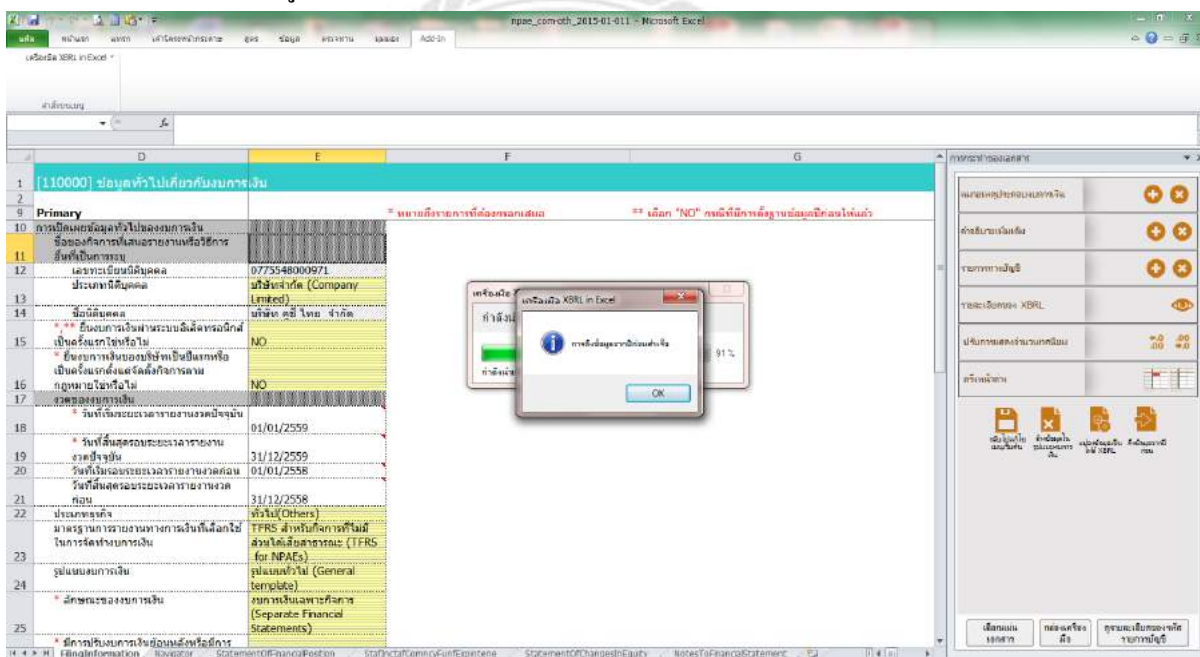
npae_com-oth_2015-01-011 - Microsoft Excel

Add-In

เครื่องมือ XBRL in Excel

[110000] ข้อมูลทั่วไปเกี่ยวกับงบการเงิน

Primary

* หมายถึงรายการที่ต้องกรอกเสมอ

** เลือก "NO" กรณีที่มีการตั้งฐานข้อมูลมีค่อนไม่แล้ว

| | D | E |
|---|---|---|
| 10 | การเปิดเผยข้อมูลทั่วไปของงบการเงิน | |
| 11 | ชื่อของกิจการที่เสนอรายงานหรือวิธีการอื่นที่เป็นการระบุ | |
| 12 | เลขทะเบียนนิติบุคคล | 0775548000971 |
| 13 | ประเภทนิติบุคคล | บริษัทจำกัด (Company Limited) |
| 14 | ชื่อนิติบุคคล | บริษัท คลีไทย จำกัด |
| 15 | * ** ยื่นงบการเงินผ่านระบบอิเล็กทรอนิกส์เป็นครั้งแรกใช่หรือไม่ | NO |
| 16 | * ยื่นงบการเงินของบริษัทเป็นปีแรกหรือเป็นครั้งแรกตั้งแต่จัดตั้งกิจการตามกฎหมายใช่หรือไม่ | NO |
| 17 | งวดของงบการเงิน | |
| 18 | * วันที่เริ่มระยะเวลารายงานงวดปัจจุบัน | 01/01/2559 |
| 19 | * วันที่สิ้นสุดรอบระยะเวลารายงานงวดปัจจุบัน | 31/12/2559 |
| 20 | วันที่เริ่มรอบระยะเวลารายงานงวดก่อน | 01/01/2558 |
| 21 | วันที่สิ้นสุดรอบระยะเวลารายงานงวดก่อน | 31/12/2558 |
| 22 | ประเภทธุรกิจ | ทั่วไป(Others) |
| 23 | มาตรฐานการรายงานทางการเงินที่เลือกใช้ในการจัดทำงบการเงิน | TFRS สำหรับกิจการที่ไม่มีส่วนได้เสียสาธารณะ (TFRS for NPAEs) |
| 24 | รูปแบบงบการเงิน | รูปแบบทั่วไป (General template) |
| 25 | * ลักษณะของงบการเงิน | งบการเงินเฉพาะกิจการ (Separate Financial Statements) |

เครื่องมือ XBRL in Excel

การดึงข้อมูลจากฐานข้อมูลสำเร็จ

OK

91 %

ภาพรวมของเอกสาร

หมายเหตุประกอบงบการเงิน

คำอธิบายเพิ่มเติม

รายการทางบัญชี

รายละเอียดของ XBRL

ปรับการแสดงจำนวนทศนิยม

สร้างหน้าต่าง

เลือกแบบเอกสาร

กล่องเครื่องมือ

ฐานข้อมูลของผังรายการบัญชี

FilingInformation | Navigator | StatementOfFinancialPosition | StatementOfComprehensiveIncome | StatementOfChangesInEquity | NotesToFinancialStatement